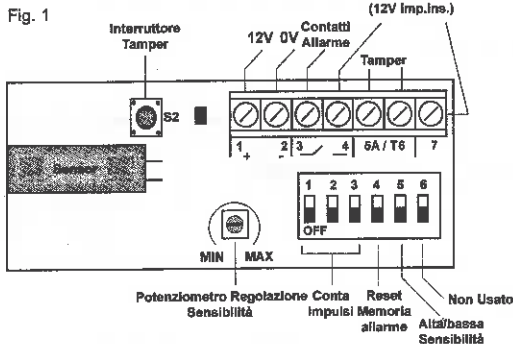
Fig. 1

Interruttore Tamper

12V 0V

Contatti Allarme

(12V Imp.ins.)

Tamper

S2

1 + 2 - 3 4 5A / T6 7

1 2 3 4 5 6

OFF

MIN MAX

Potenziometro Regolazione Sensibilità

Conta impulsi

Reset Memoria allarme

Alta/bassa Sensibilità

Non Usato